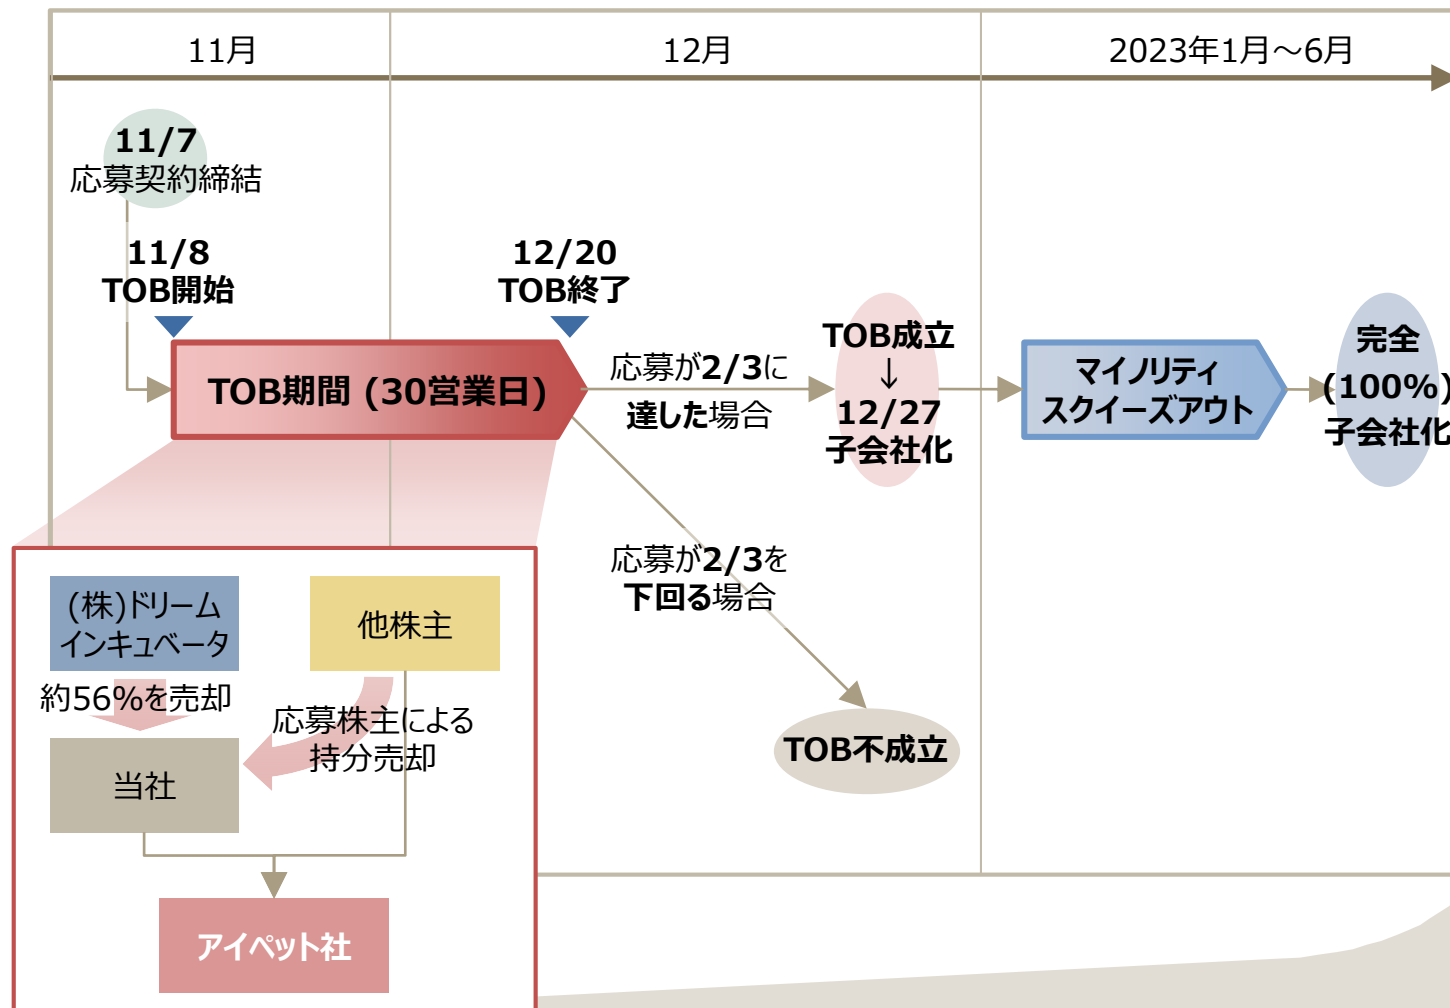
11月

12月

2023年1月～6月

11/7
応募契約締結

11/8
TOB開始

12/20
TOB終了

TOB期間（30営業日）

応募が2/3に
達した場合

TOB成立
↓
12/27
子会社化

マイノリティ
スクイーズアウト

完全
(100%)
子会社化

応募が2/3を
下回る場合

TOB不成立

(株)ドリーム
インキュベータ

他株主

約56%を売却

応募株主による
持分売却

当社

アイペット社